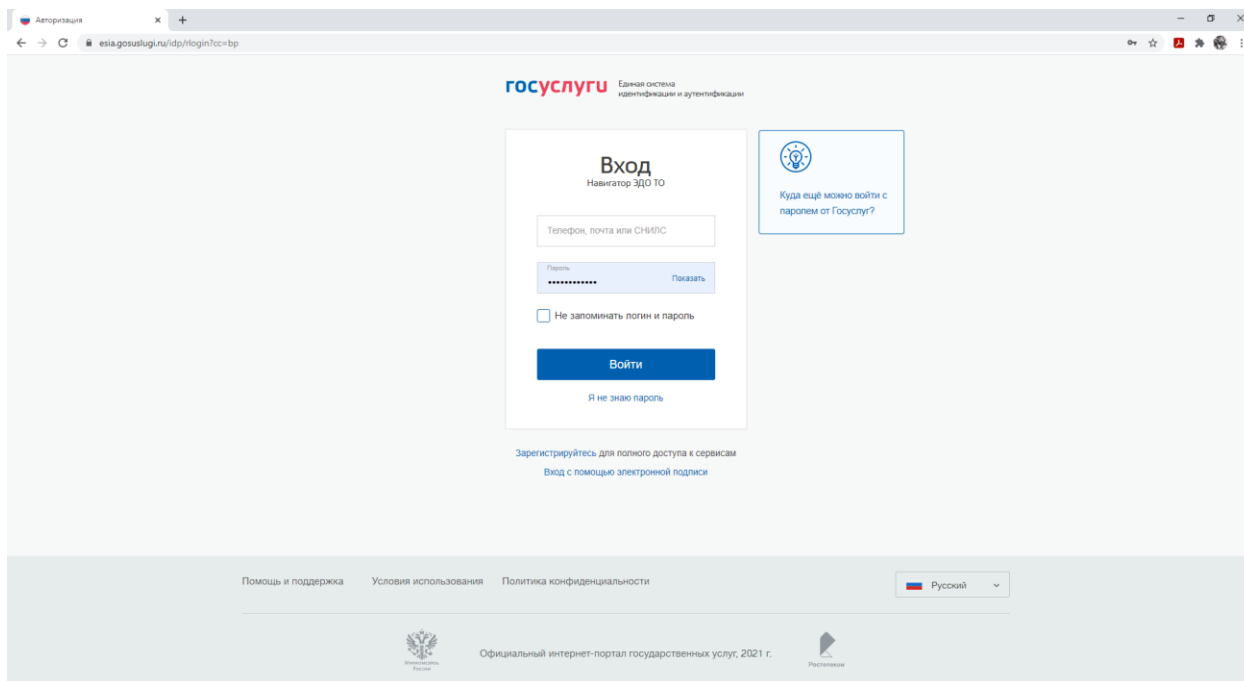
Авторизация
esia.gosuslugi.ru/idp/rlogin?cc=bp

госуслуги Единая система идентификации и аутентификации

Вход
Навигатор ЭДО ТО

Телефон, почта или СНИЛС

Пароль
••••••••••••
Показать

Не запоминать логин и пароль

Войти

Я не знаю пароль

Куда ещё можно войти с паролем от Госуслуг?

Зарегистрируйтесь для полного доступа к сервисам
Вход с помощью электронной подписи

Помощь и поддержка
Условия использования
Политика конфиденциальности
Русский

Минкомсвязь России
Официальный интернет-портал государственных услуг, 2021 г.
Ростелеком